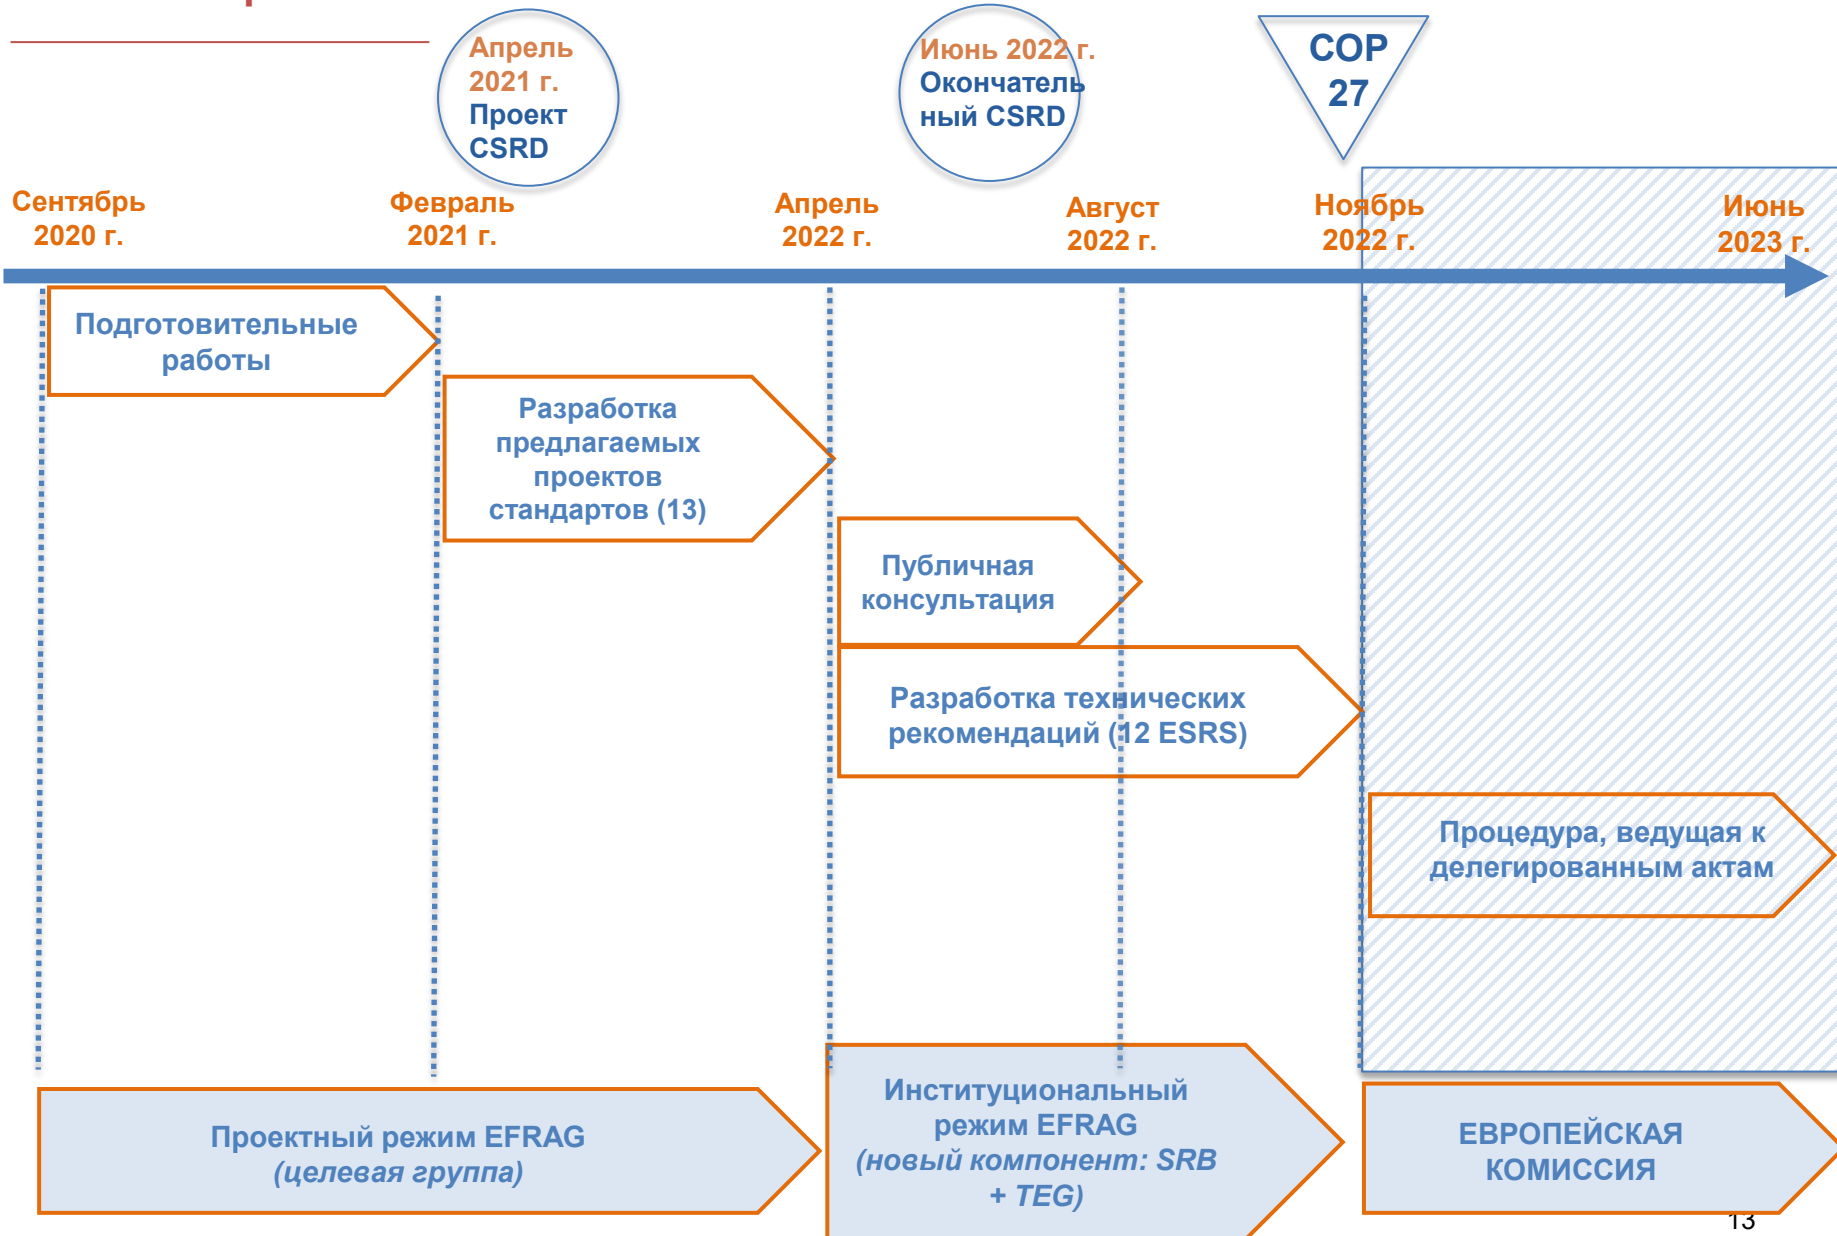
Апрель 2021 г. Проект CSRD

Июнь 2022 г. Окончательный CSRD

COP 27

Сентябрь 2020 г.

Февраль 2021 г.

Апрель 2022 г.

Август 2022 г.

Ноябрь 2022 г.

Июнь 2023 г.

Подготовительные работы

Разработка предлагаемых проектов стандартов (13)

Публичная консультация

Разработка технических рекомендаций (12 ESRS)

Процедура, ведущая к делегированным актам

Проектный режим EFRAG *(целевая группа)*

Институциональный режим EFRAG *(новый компонент: SRB + TEG)*

ЕВРОПЕЙСКАЯ КОМИССИЯ

13